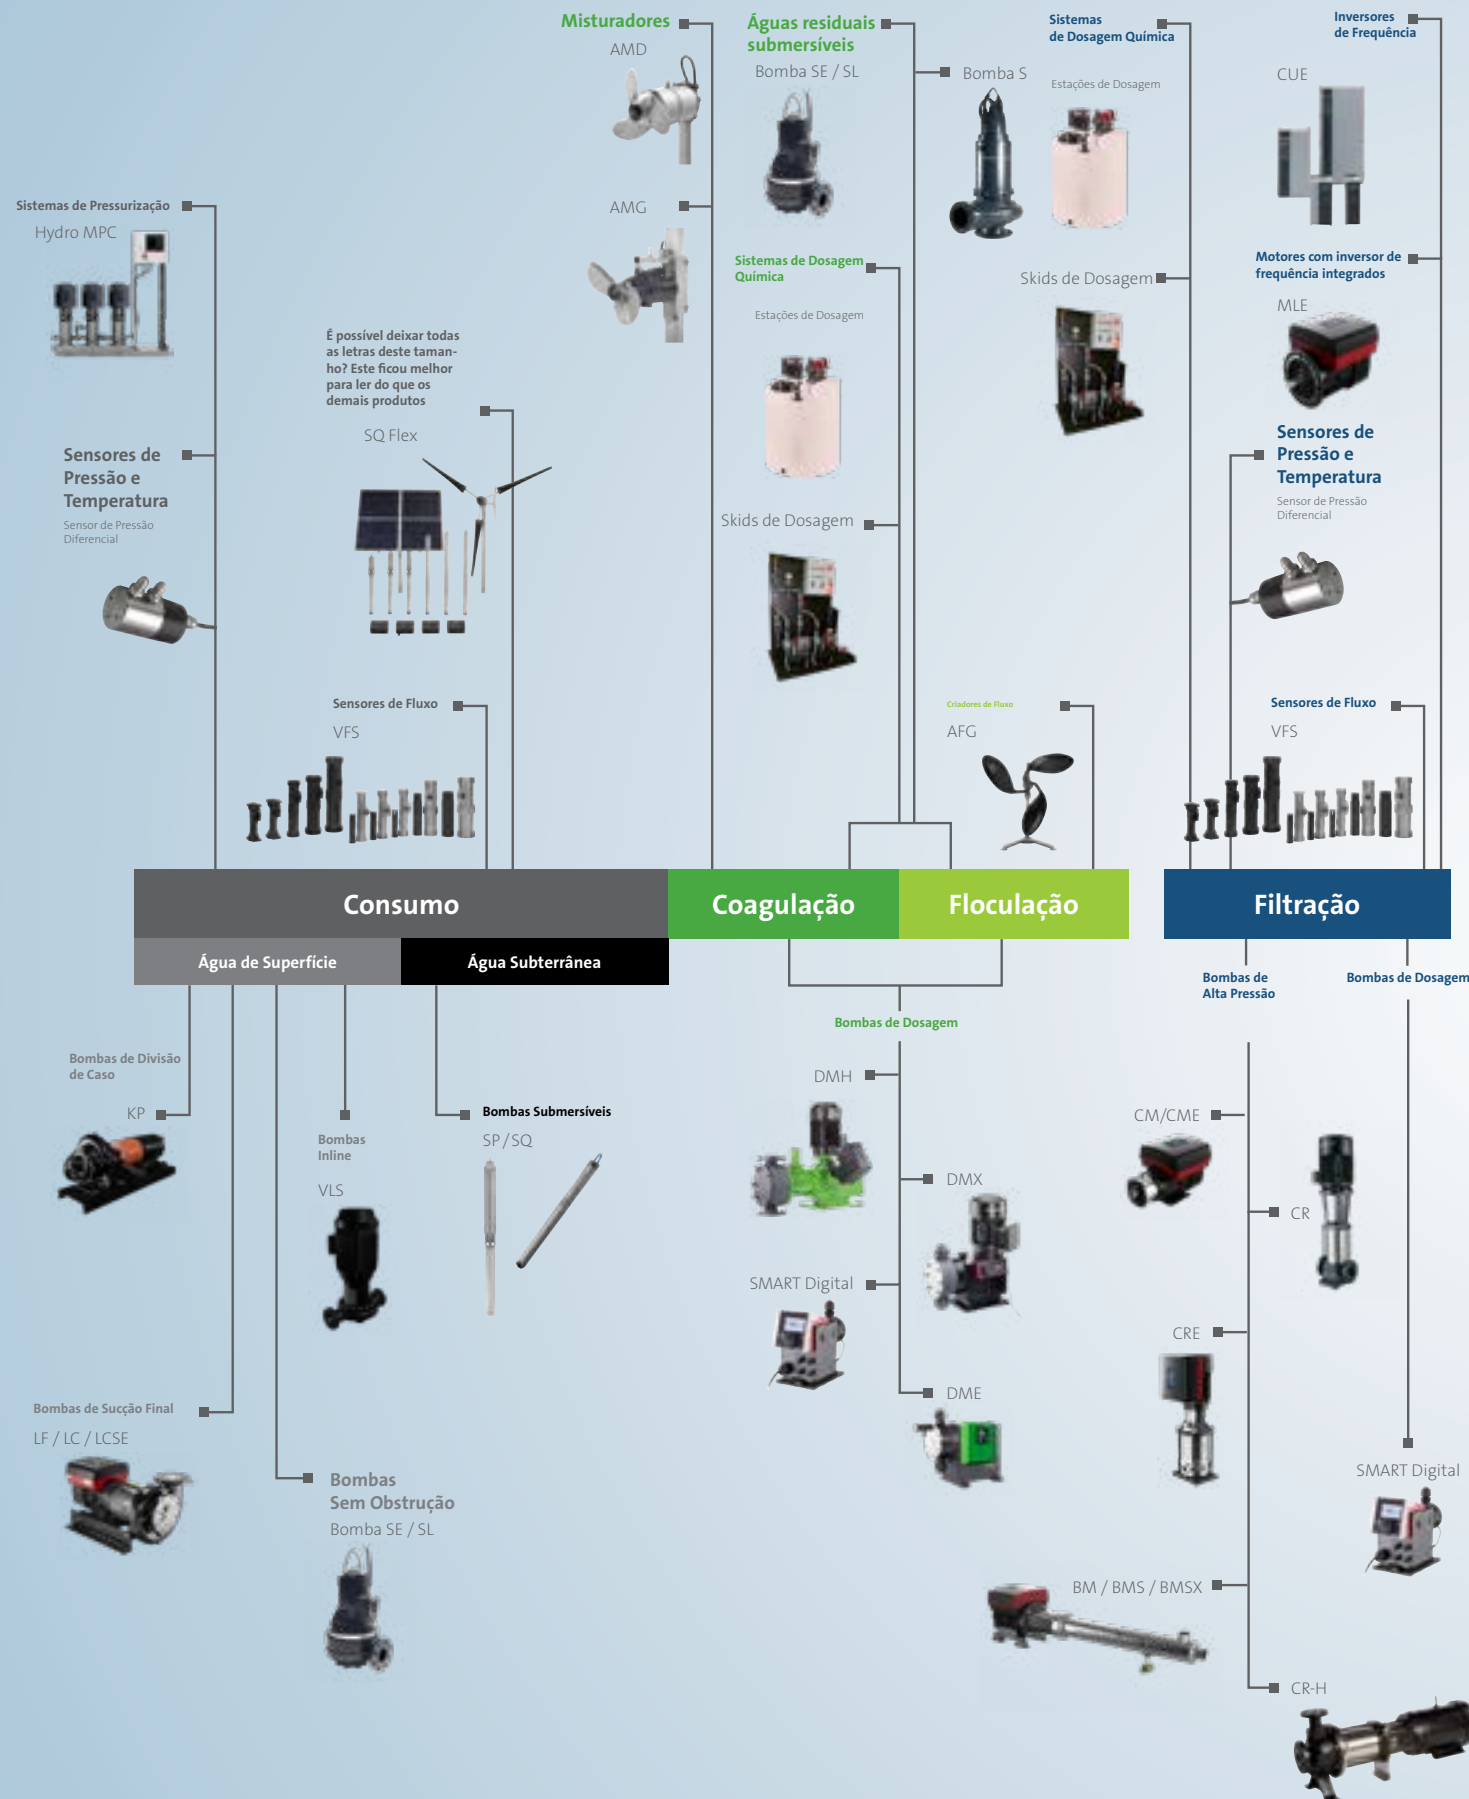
Misturadores
AMD

AMG

Águas residuais submersíveis
Bomba SE / SL

Bomba S

Sistemas de Dosagem Química
Estações de Dosagem

Skids de Dosagem

Inversores de Frequência
CUE

Motores com inversor de frequência integrados
MLE

Sensores de Pressão e Temperatura
Sensor de Pressão Diferencial

Sensores de Fluxo
VFS

Sistemas de Pressurização
Hydro MPC

Sensores de Pressão e Temperatura
Sensor de Pressão Diferencial

É possível deixar todas as letras deste tamanho? Este ficou melhor para ler do que os demais produtos

SQ Flex

Sensores de Fluxo
VFS

Sistemas de Dosagem Química
Estações de Dosagem

Skids de Dosagem

Criadores de Fluxo
AFG

Consumo
Coagulação
Floculação
Filtração

Água de Superfície
Água Subterrânea

Bombas de Divisão de Caso
KP

Bombas Inline
VLS

Bombas Submersíveis
SP / SQ

Bombas de Sucção Final
LF / LC / LCSE

Bombas Sem Obstrução
Bomba SE / SL

Bombas de Dosagem
DMH

DMX

SMART Digital

DME

Bombas de Alta Pressão

Bombas de Dosagem

CM/CME

CR

CRE

SMART Digital

BM / BMS / BMSX

CR-H